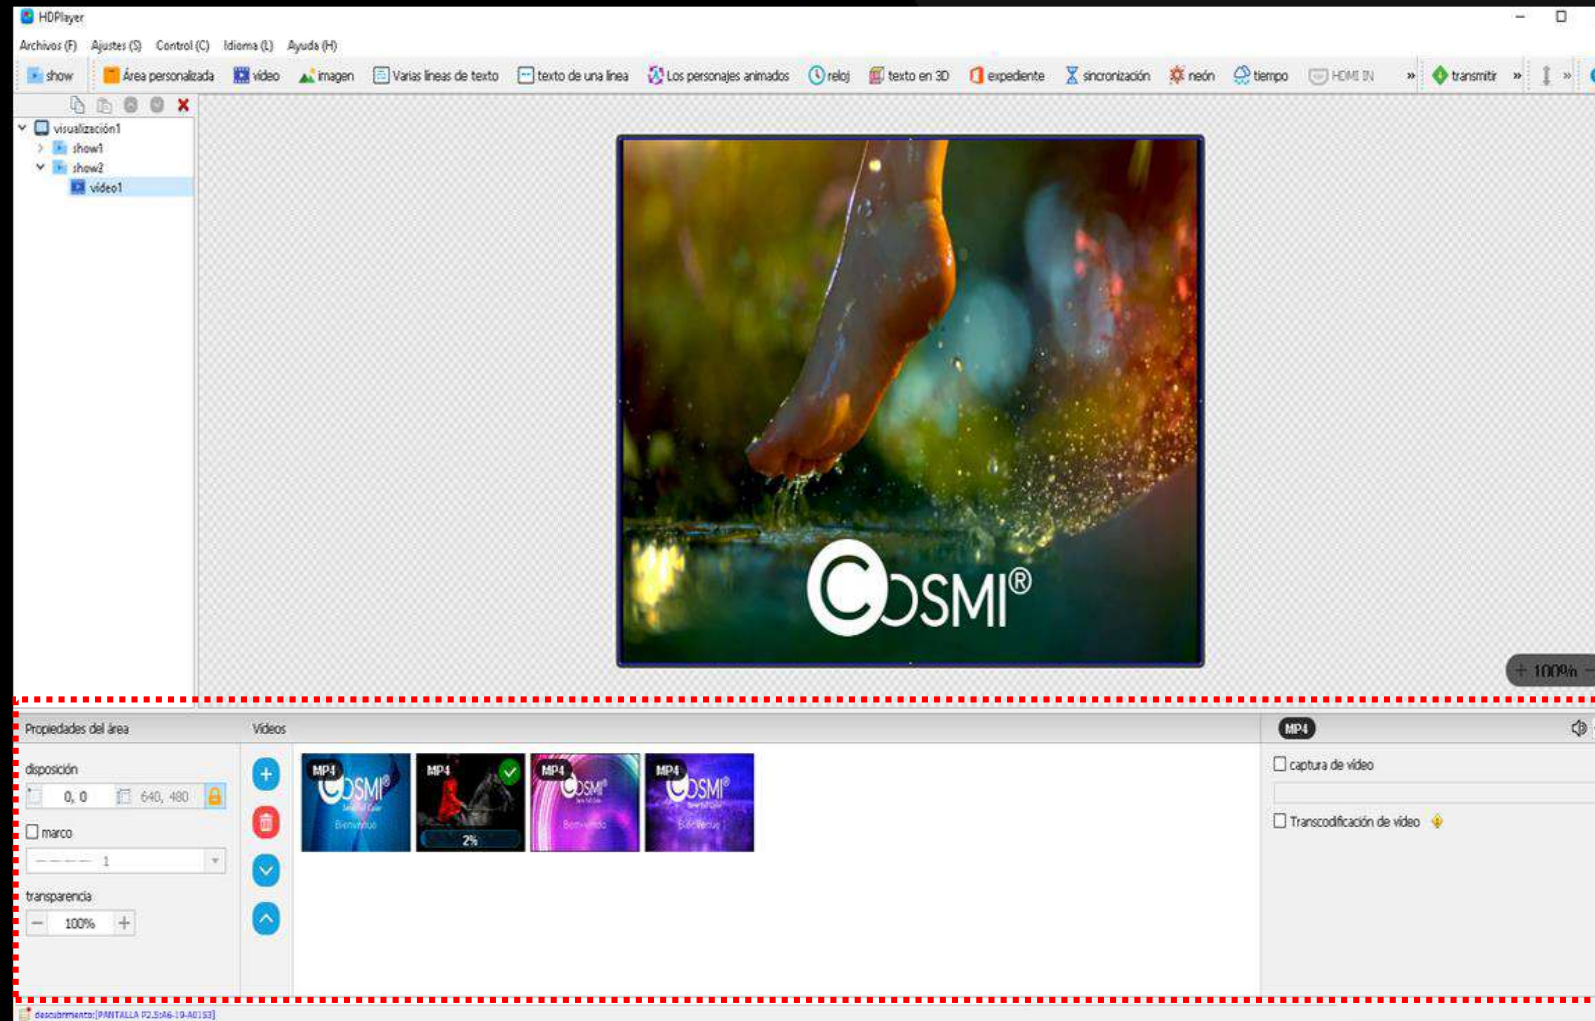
HDPlayer

Archivos (F) Ajustes (S) Control (C) Idioma (L) Ayuda (H)

show Área personalizada video imagen Varias líneas de texto texto de una línea Los personajes animados reloj texto en 3D expediente sincronización neón tiempo HDMI IN » transmitir »

visualización1
show1
show2
video1

COSMI®

100%

Propiedades del área

disposición

0, 0 640, 480

marco

1

transparencia

100%

Videos

MP4 COSMI® Bienvenido

MP4 2%

MP4 COSMI® Bienvenido

MP4 COSMI® Bienvenido

MP4

captura de video

Transcodificación de video

descubrimiento:[PANTALLA P2.5(A6-19-A0153]